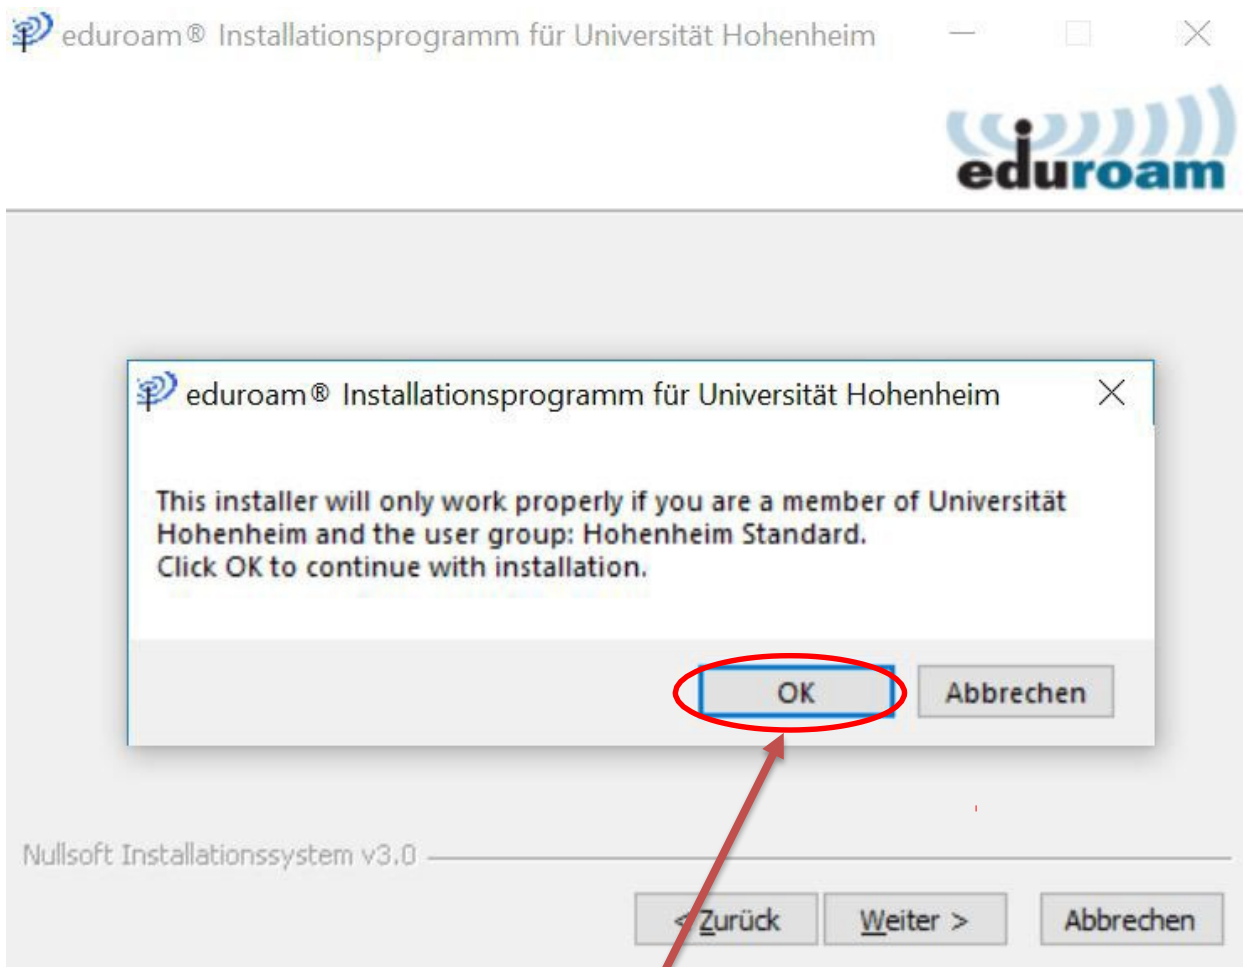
eduroam® Installationsprogramm für Universität Hohenheim

eduroam

eduroam® Installationsprogramm für Universität Hohenheim

This installer will only work properly if you are a member of Universität Hohenheim and the user group: Hohenheim Standard.
Click OK to continue with installation.

OK

Abbrechen

Nullsoft Installationssystem v3.0

< Zurück

Weiter >

Abbrechen